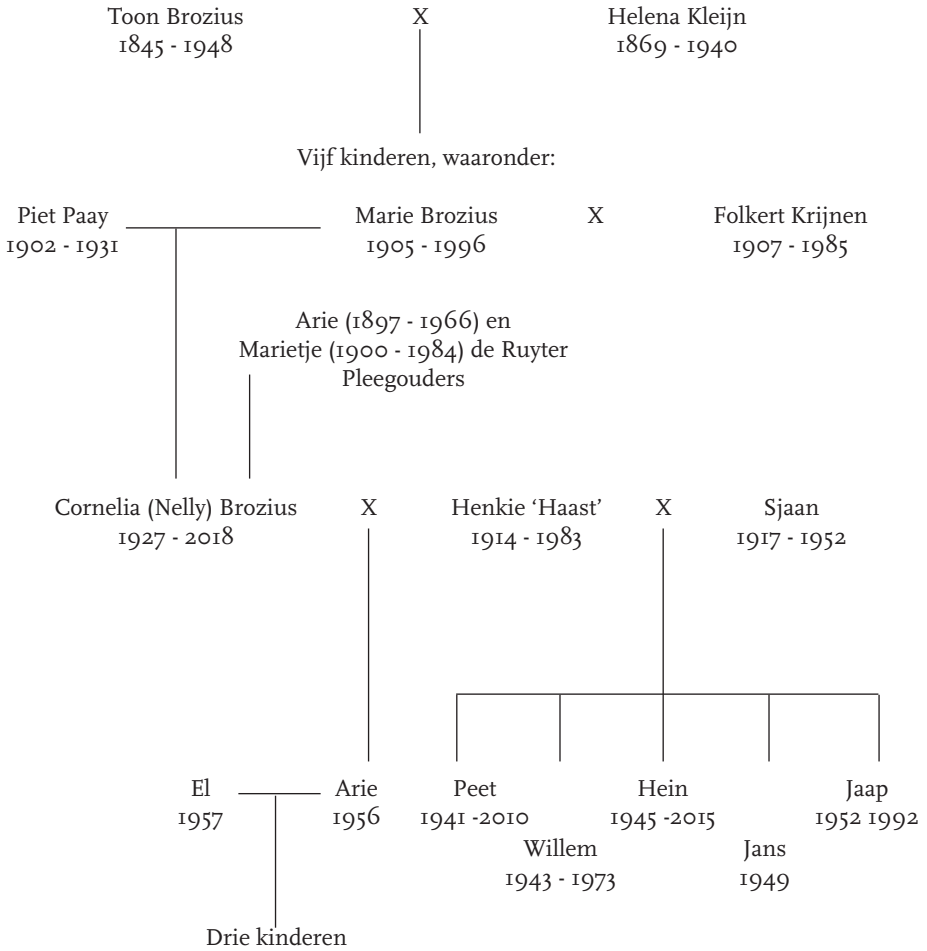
Toon Brozius
1845 - 1948

X

Helena Kleijn
1869 - 1940

Vijf kinderen, waaronder:

Piet Paay
1902 - 1931

Marie Brozius
1905 - 1996

X

Folkert Krijnen
1907 - 1985

Arie (1897 - 1966) en
Marietje (1900 - 1984) de Ruyter
Pleegouders

Cornelia (Nelly) Brozius
1927 - 2018

X

Henkie 'Haast'
1914 - 1983

X

Sjaan
1917 - 1952

El
1957

Arie
1956

Peet
1941 -2010

Willem
1943 - 1973

Hein
1945 -2015

Jans
1949

Jaap
1952 1992

Drie kinderen